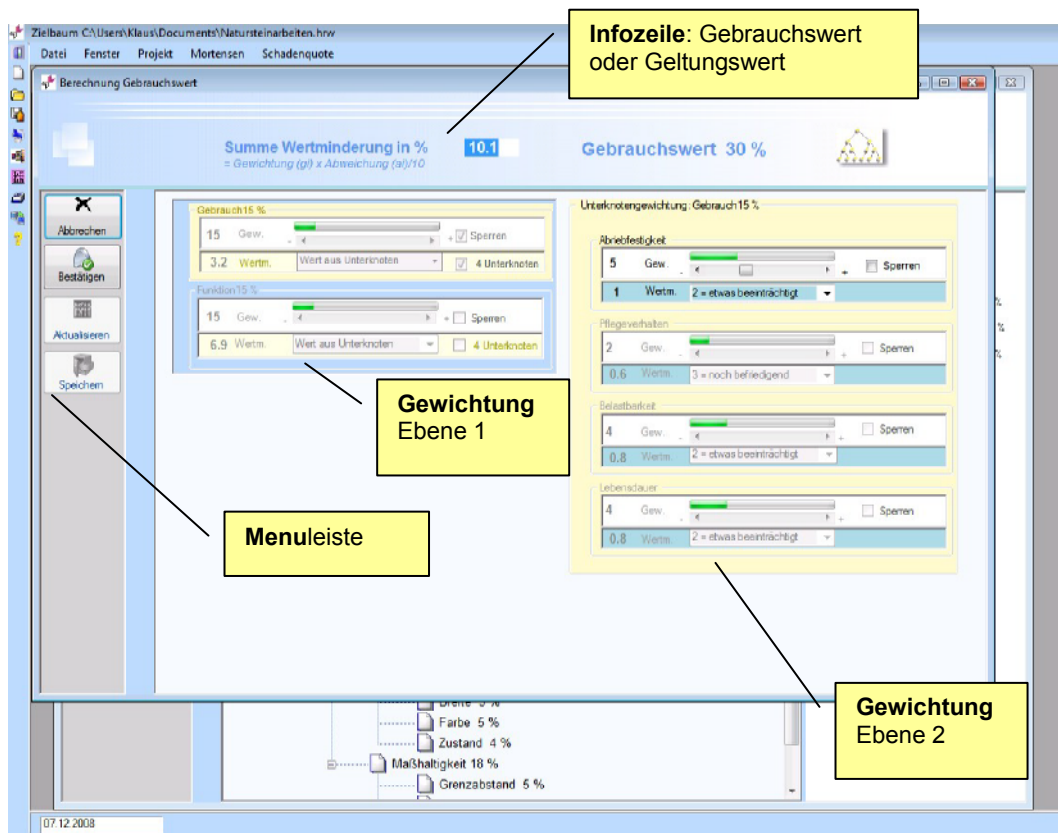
Zielbaum C:\Users\Klaus\Documents\Natursteinarbeiten.hrw
Datei Fenster Projekt Mortensen Schadenquote

Infozeile: Gebrauchswert oder Geltungswert

Berechnung Gebrauchswert

Summe Wertminderung in % 10.1
= Gewichtung (gi) x Abweichung (ai)/10

Gebrauchswert 30 %

Abbrechen
Bestätigen
Aktualisieren
Speichern

Gebrauch15 %
15 Gew. Sperren
3.2 Wertm. Wert aus Unterknoten 4 Unterknoten

Funktion15 %
15 Gew. Sperren
6.9 Wertm. Wert aus Unterknoten 4 Unterknoten

Unterknotengewichtung: Gebrauch15 %

Abriebfestigkeit
5 Gew. Sperren
1 Wertm. 2 = etwas beeinträchtigt

Pflegeverhalten
2 Gew. Sperren
0.6 Wertm. 3 = noch befriedigend

Belastbarkeit
4 Gew. Sperren
0.8 Wertm. 2 = etwas beeinträchtigt

Lebensdauer
4 Gew. Sperren
0.8 Wertm. 2 = etwas beeinträchtigt

Gewichtung Ebene 1

Menuleiste

Gewichtung Ebene 2

Breite 5 %
Farbe 5 %
Zustand 4 %
Maßhaltigkeit 18 %
Grenzabstand 5 %

%
%
%

07.12.2008